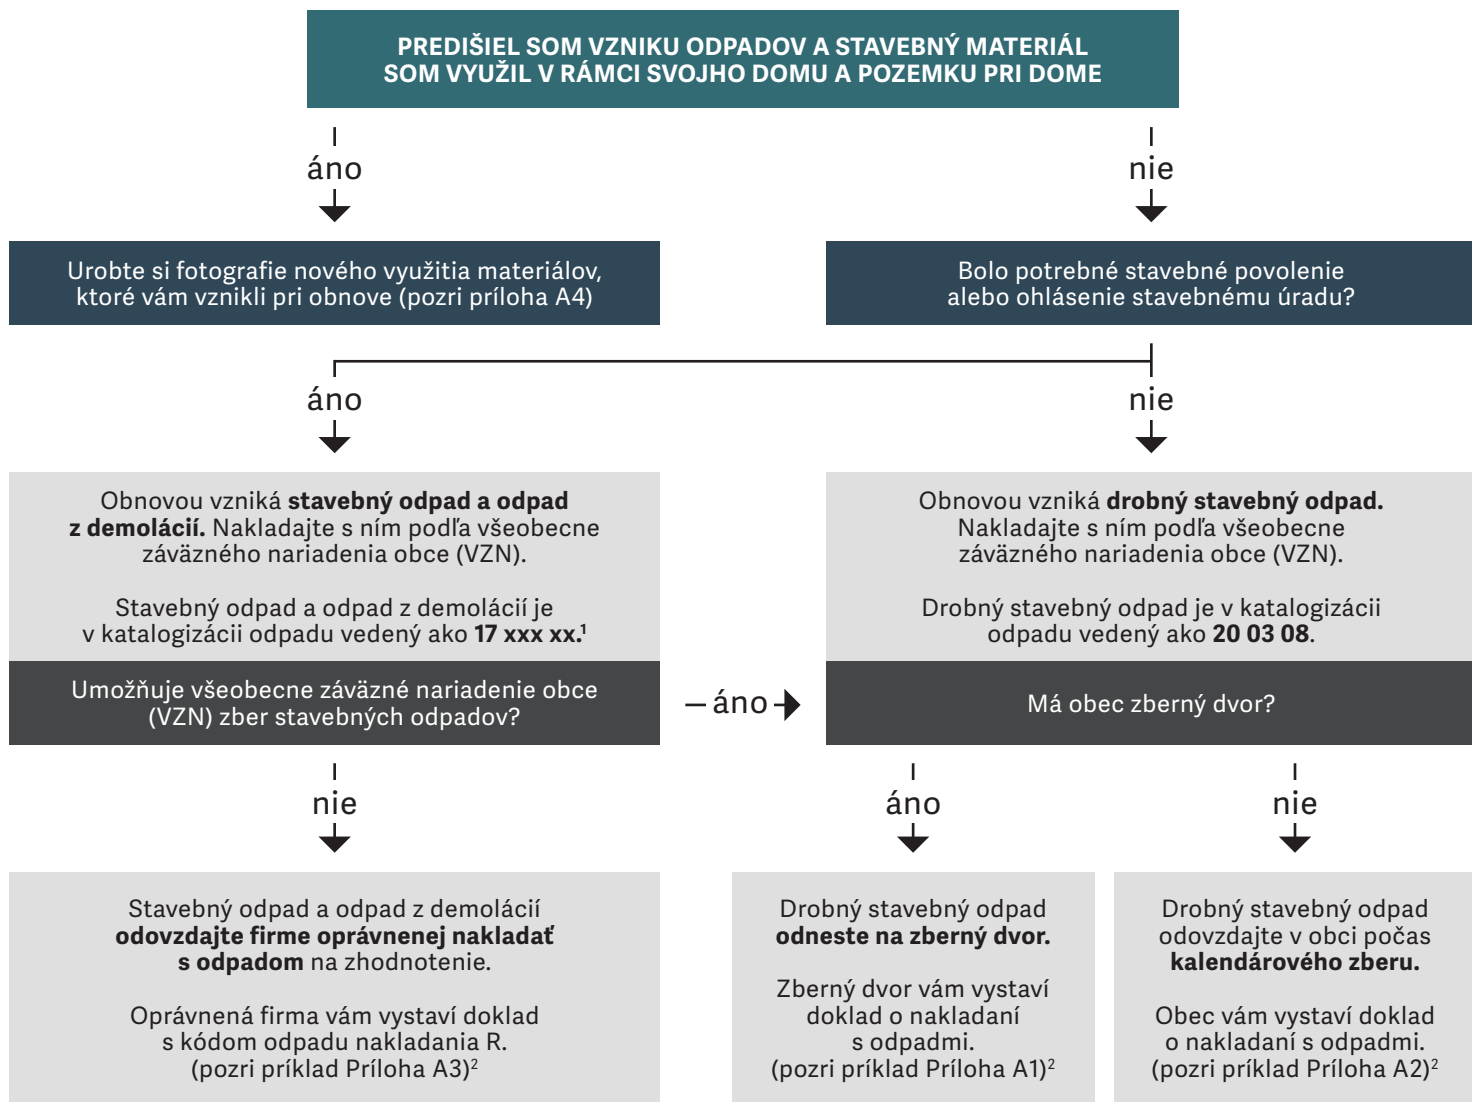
PREDIŠIEL SOM VZNIKU ODPADOV A STAVEBNÝ MATERIÁL SOM VYUŽIL V RÁMCI SVOJHO DOMU A POZEMKU PRI DOME

áno

nie

Urobte si fotografie nového využitia materiálov, ktoré vám vznikli pri obnove (pozri príloha A4)

Bolo potrebné stavebné povolenie alebo ohlásenie stavebnému úradu?

áno

nie

Obnovou vzniká **stavebný odpad a odpad z demolácií.** Nakladajte s ním podľa všeobecne záväzného nariadenia obce (VZN).

Stavebný odpad a odpad z demolácií je v katalogizácii odpadu vedený ako **17 xxx xx.**$^1$

Obnovou vzniká **drobný stavebný odpad.** Nakladajte s ním podľa všeobecne záväzného nariadenia obce (VZN).

Drobný stavebný odpad je v katalogizácii odpadu vedený ako **20 03 08**.

Umožňuje všeobecne záväzné nariadenie obce (VZN) zber stavebných odpadov?

áno

Má obec zberný dvor?

nie

áno

nie

Stavebný odpad a odpad z demolácií **odovzdajte firme oprávnenej nakladať s odpadom** na zhodnotenie.

Oprávnená firma vám vystaví doklad s kódom odpadu nakladania R. (pozri príklad Príloha A3)$^2$

Drobný stavebný odpad **odneste na zberný dvor.**

Zberný dvor vám vystaví doklad o nakladaní s odpadmi. (pozri príklad Príloha A1)$^2$

Drobný stavebný odpad odovzdajte v obci počas **kalendárového zberu.**

Obec vám vystaví doklad o nakladaní s odpadmi. (pozri príklad Príloha A2)$^2$